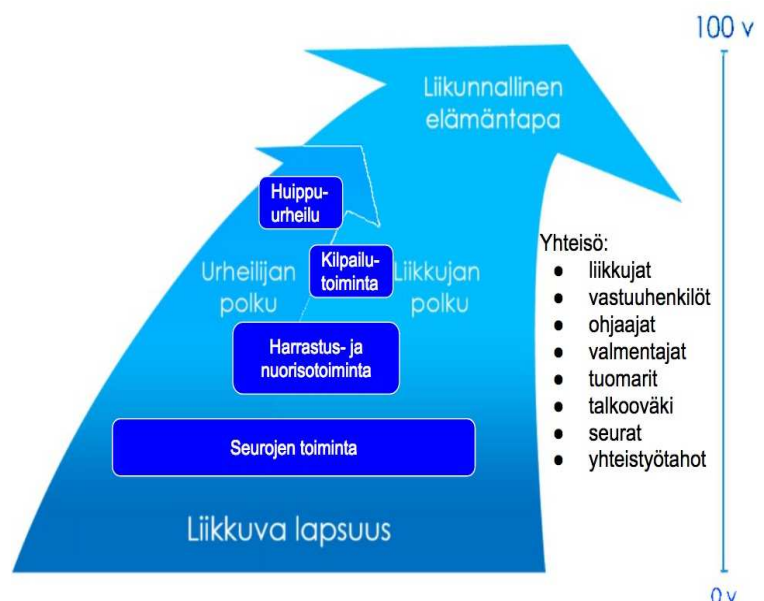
100 v

Liikunnallinen elämäntapa

Huippu-urheilu

Kilpailu-toiminta

Urheilijan polku

Liikkujan polku

Harrastus- ja nuorisotoiminta

Seurojen toiminta

Liikkuva lapsuus

Yhteisö:
- liikkujat
- vastuuhenkilöt
- ohjaajat
- valmentajat
- tuomarit
- talkooväki
- seurat
- yhteistyötahot

0 v